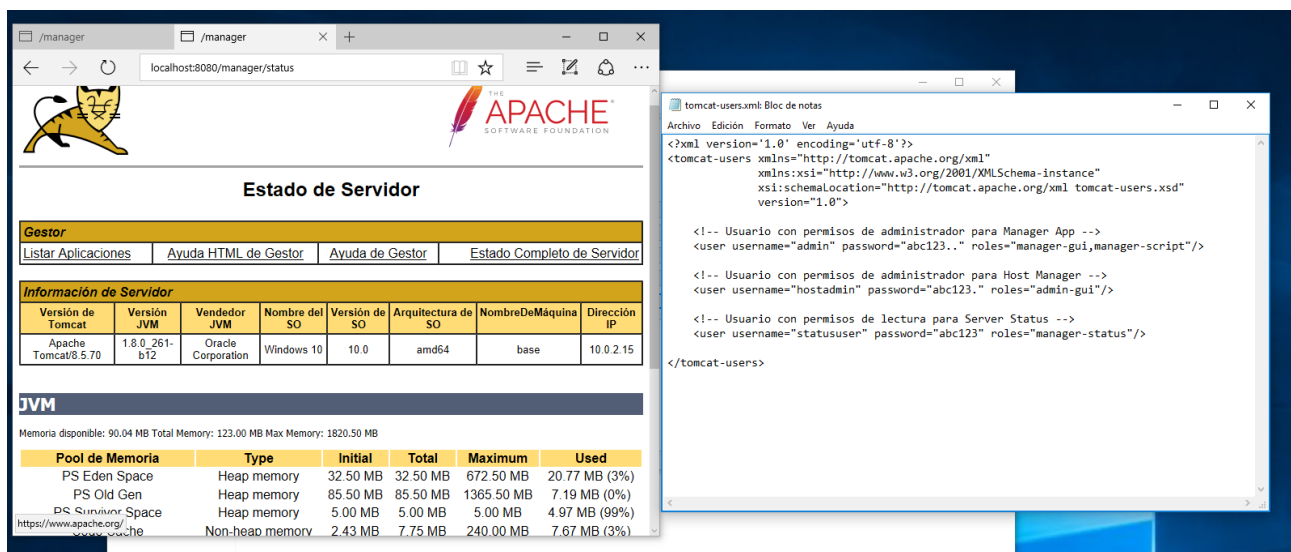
/manager
/manager
localhost:8080/manager/status

THE APACHE SOFTWARE FOUNDATION

Estado de Servidor

Gestor

Listar Aplicaciones | Ayuda HTML de Gestor | Ayuda de Gestor | Estado Completo de Servidor

Información de Servidor

| Versión de Tomcat | Versión JVM | Vendedor JVM | Nombre del SO | Versión de SO | Arquitectura de SO | NombreDeMáquina | Dirección IP |
|---|---|---|---|---|---|---|---|
| Apache Tomcat/8.5.70 | 1.8.0_261-b12 | Oracle Corporation | Windows 10 | 10.0 | amd64 | base | 10.0.2.15 |

JVM

Memoria disponible: 90.04 MB Total Memory: 123.00 MB Max Memory: 1820.50 MB

| Pool de Memoria | Type | Initial | Total | Maximum | Used |
|---|---|---|---|---|---|
| PS Eden Space | Heap memory | 32.50 MB | 32.50 MB | 672.50 MB | 20.77 MB (3%) |
| PS Old Gen | Heap memory | 85.50 MB | 85.50 MB | 1365.50 MB | 7.19 MB (0%) |
| PS Survivor Space | Heap memory | 5.00 MB | 5.00 MB | 5.00 MB | 4.97 MB (99%) |
| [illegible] | Non-heap memory | 2.43 MB | 7.75 MB | 240.00 MB | 7.67 MB (3%) |

https://www.apache.org/

tomcat-users.xml: Bloc de notas
Archivo Edición Formato Ver Ayuda
<?xml version='1.0' encoding='utf-8'?>
<tomcat-users xmlns="http://tomcat.apache.org/xml"
xmlns:xsi="http://www.w3.org/2001/XMLSchema-instance"
xsi:schemaLocation="http://tomcat.apache.org/xml tomcat-users.xsd"
version="1.0">

<!-- Usuario con permisos de administrador para Manager App -->
<user username="admin" password="abc123.." roles="manager-gui,manager-script"/>

<!-- Usuario con permisos de administrador para Host Manager -->
<user username="hostadmin" password="abc123." roles="admin-gui"/>

<!-- Usuario con permisos de lectura para Server Status -->
<user username="statususer" password="abc123" roles="manager-status"/>

</tomcat-users>